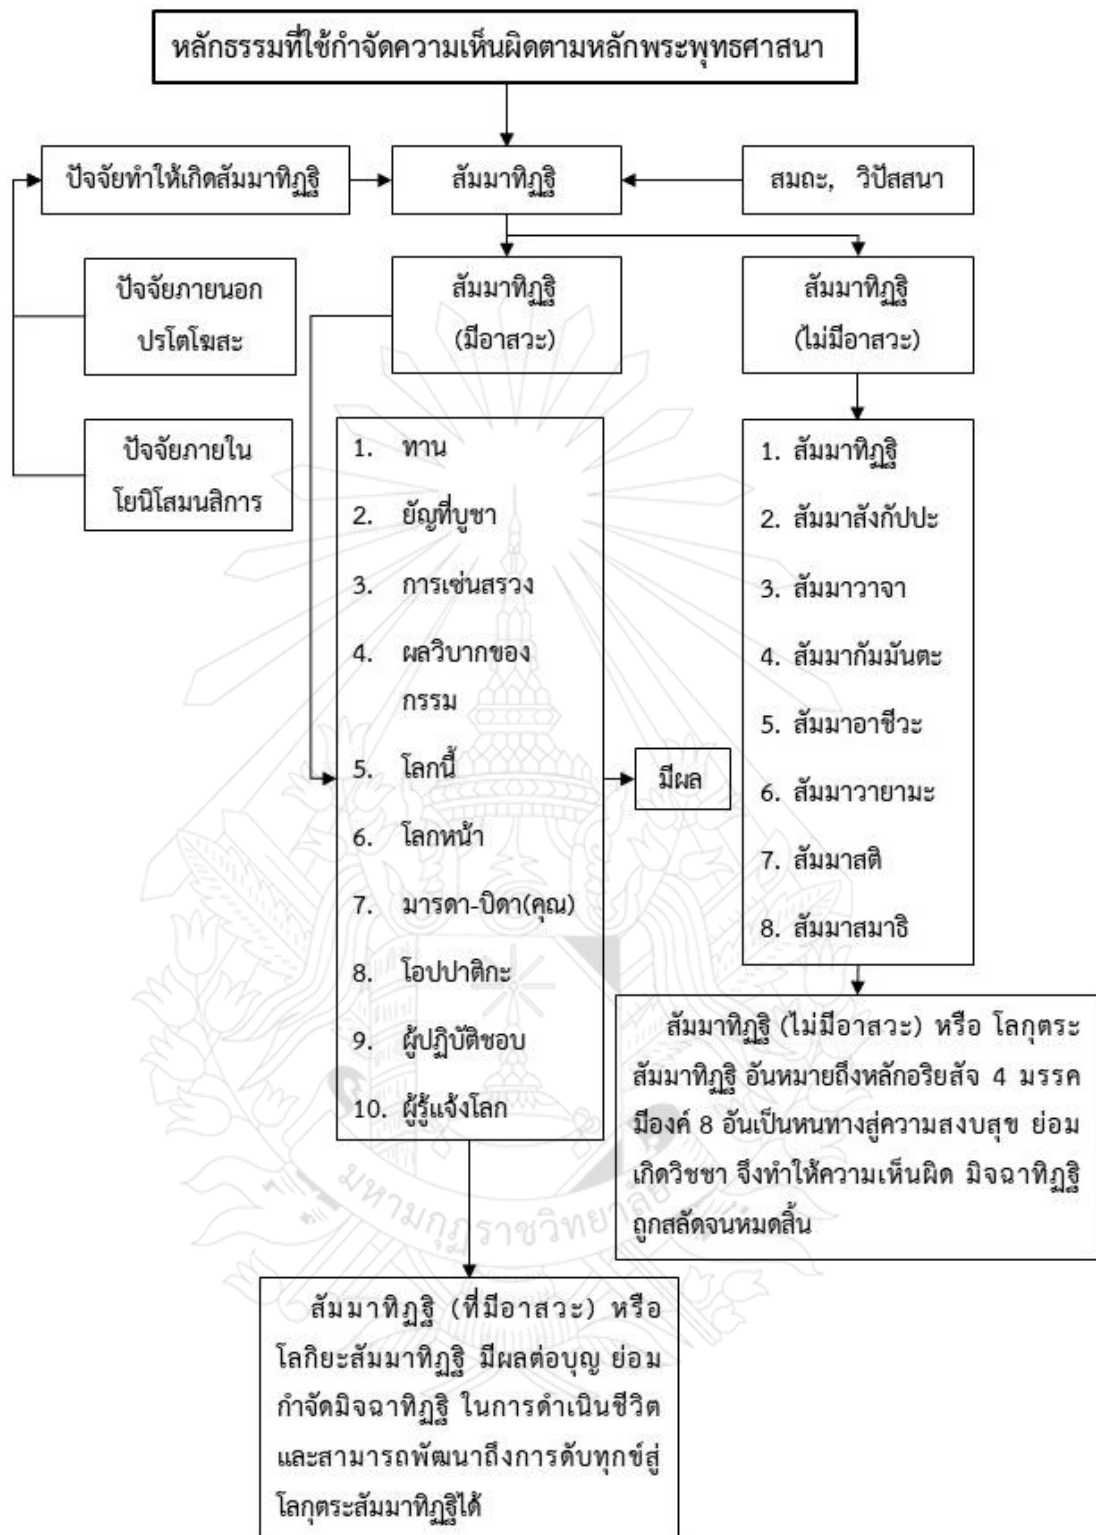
หลักธรรมที่ใช้กำจัดความเห็นผิดตามหลักพระพุทธศาสนา

ปัจจัยทำให้เกิดสัมมาทิฏฐิ

สัมมาทิฏฐิ

สมถะ, วิปัสสนา

ปัจจัยภายนอก ปรโตโฆสะ

ปัจจัยภายใน โยนิโสมนสิการ

สัมมาทิฏฐิ (มีอาสวะ)

สัมมาทิฏฐิ (ไม่มีอาสวะ)

1. ทาน
2. ยัญที่บูชา
3. การเซ่นสรวง
4. ผลวิบากของกรรม
5. โลกนี้
6. โลกหน้า
7. มารดา-บิดา(คุณ)
8. โอปปาติกะ
9. ผู้ปฏิบัติชอบ
10. ผู้รู้แจ้งโลก

มีผล

1. สัมมาทิฏฐิ
2. สัมมาสังกัปปะ
3. สัมมาวาจา
4. สัมมากัมมันตะ
5. สัมมาอาชีวะ
6. สัมมาวายามะ
7. สัมมาสติ
8. สัมมาสมาธิ

สัมมาทิฏฐิ (ไม่มีอาสวะ) หรือ โลกุตระสัมมาทิฏฐิ อันหมายถึงหลักอริยสัจ 4 มรรคมีองค์ 8 อันเป็นหนทางสู่ความสงบสุข ย่อมเกิดวิชชา จึงทำให้ความเห็นผิด มิจฉาทิฏฐิ ถูกสลัดจนหมดสิ้น

สัมมาทิฏฐิ (ที่มีอาสวะ) หรือ โลกิยะสัมมาทิฏฐิ มีผลต่อบุญ ย่อมกำจัดมิจฉาทิฏฐิ ในการดำเนินชีวิต และสามารถพัฒนาถึงการดับทุกข์สู่โลกุตระสัมมาทิฏฐิได้

มหามกุฏราชวิทยาลัย